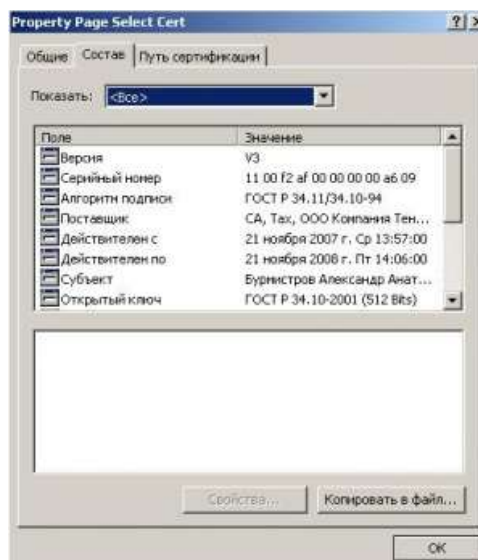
Property Page Select Cert

?

Общие | Состав | Путь сертификации

Показать: <Все>

| Поле | Значение |
|---|---|
| Версия | V3 |
| Серийный номер | 11 00 f2 af 00 00 00 00 a6 09 |
| Алгоритм подписи | ГОСТ Р 34.11/34.10-94 |
| Поставщик | CA, Tax, ООО Компания Тен... |
| Действителен с | 21 ноября 2007 г. Ср 13:57:00 |
| Действителен по | 21 ноября 2008 г. Пт 14:06:00 |
| Субъект | Бурмистров Александр Анат... |
| Открытый ключ | ГОСТ Р 34.10-2001 (512 Bits) |

Свойства...

Копировать в файл...

OK